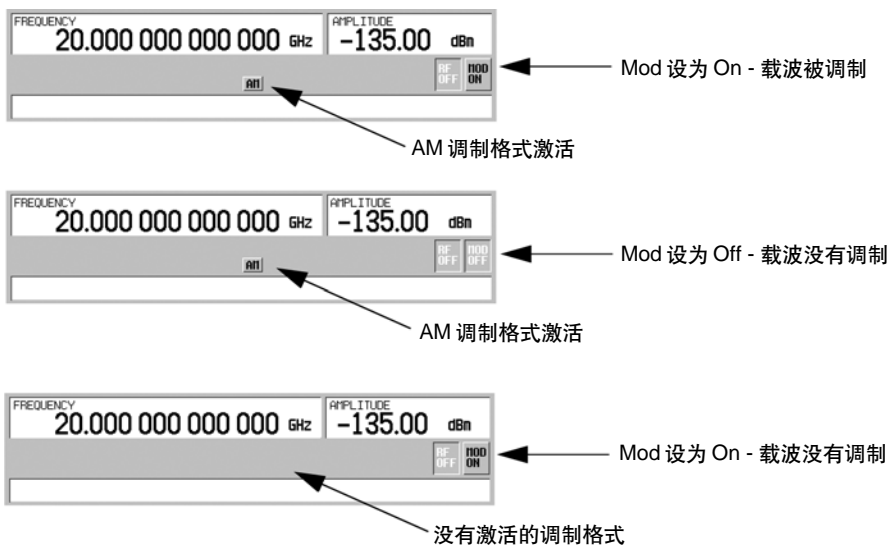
FREQUENCY
20.000 000 000 000 GHz
AMPLITUDE
-135.00 dBm
RF OFF
MOD ON
AM
Mod 设为 On - 载波被调制
AM 调制格式激活

FREQUENCY
20.000 000 000 000 GHz
AMPLITUDE
-135.00 dBm
RF OFF
MOD OFF
AM
Mod 设为 Off - 载波没有调制
AM 调制格式激活

FREQUENCY
20.000 000 000 000 GHz
AMPLITUDE
-135.00 dBm
RF OFF
MOD ON
Mod 设为 On - 载波没有调制
没有激活的调制格式